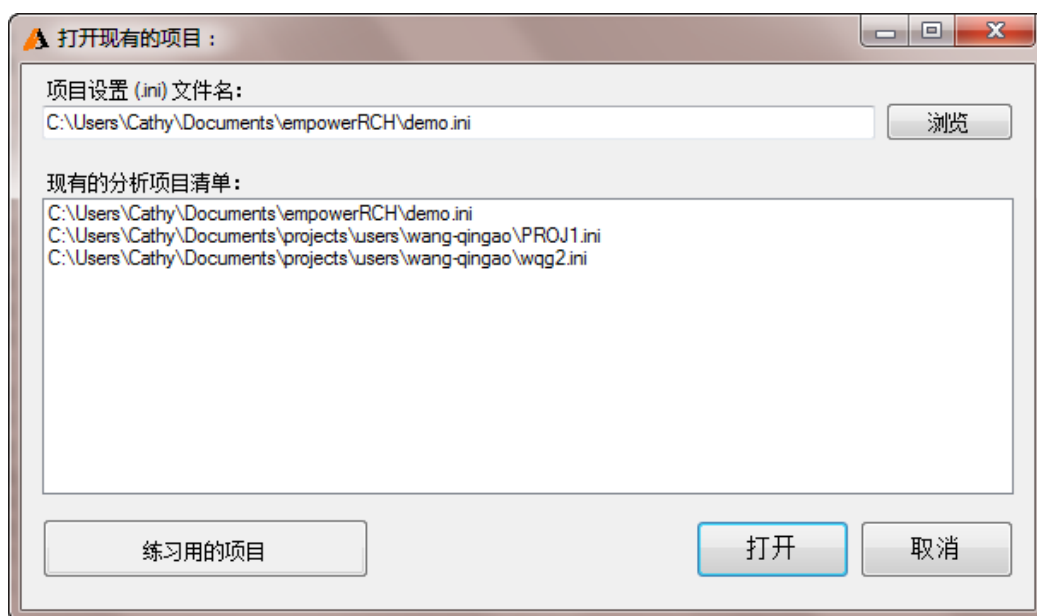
打开现有的项目：

项目设置 (.ini) 文件名：

C:\Users\Cathy\Documents\empowerRCH\demo.ini

浏览

现有的分析项目清单：

C:\Users\Cathy\Documents\empowerRCH\demo.ini
C:\Users\Cathy\Documents\projects\users\wang-qingao\PROJ1.ini
C:\Users\Cathy\Documents\projects\users\wang-qingao\wqg2.ini

练习用的项目

打开

取消